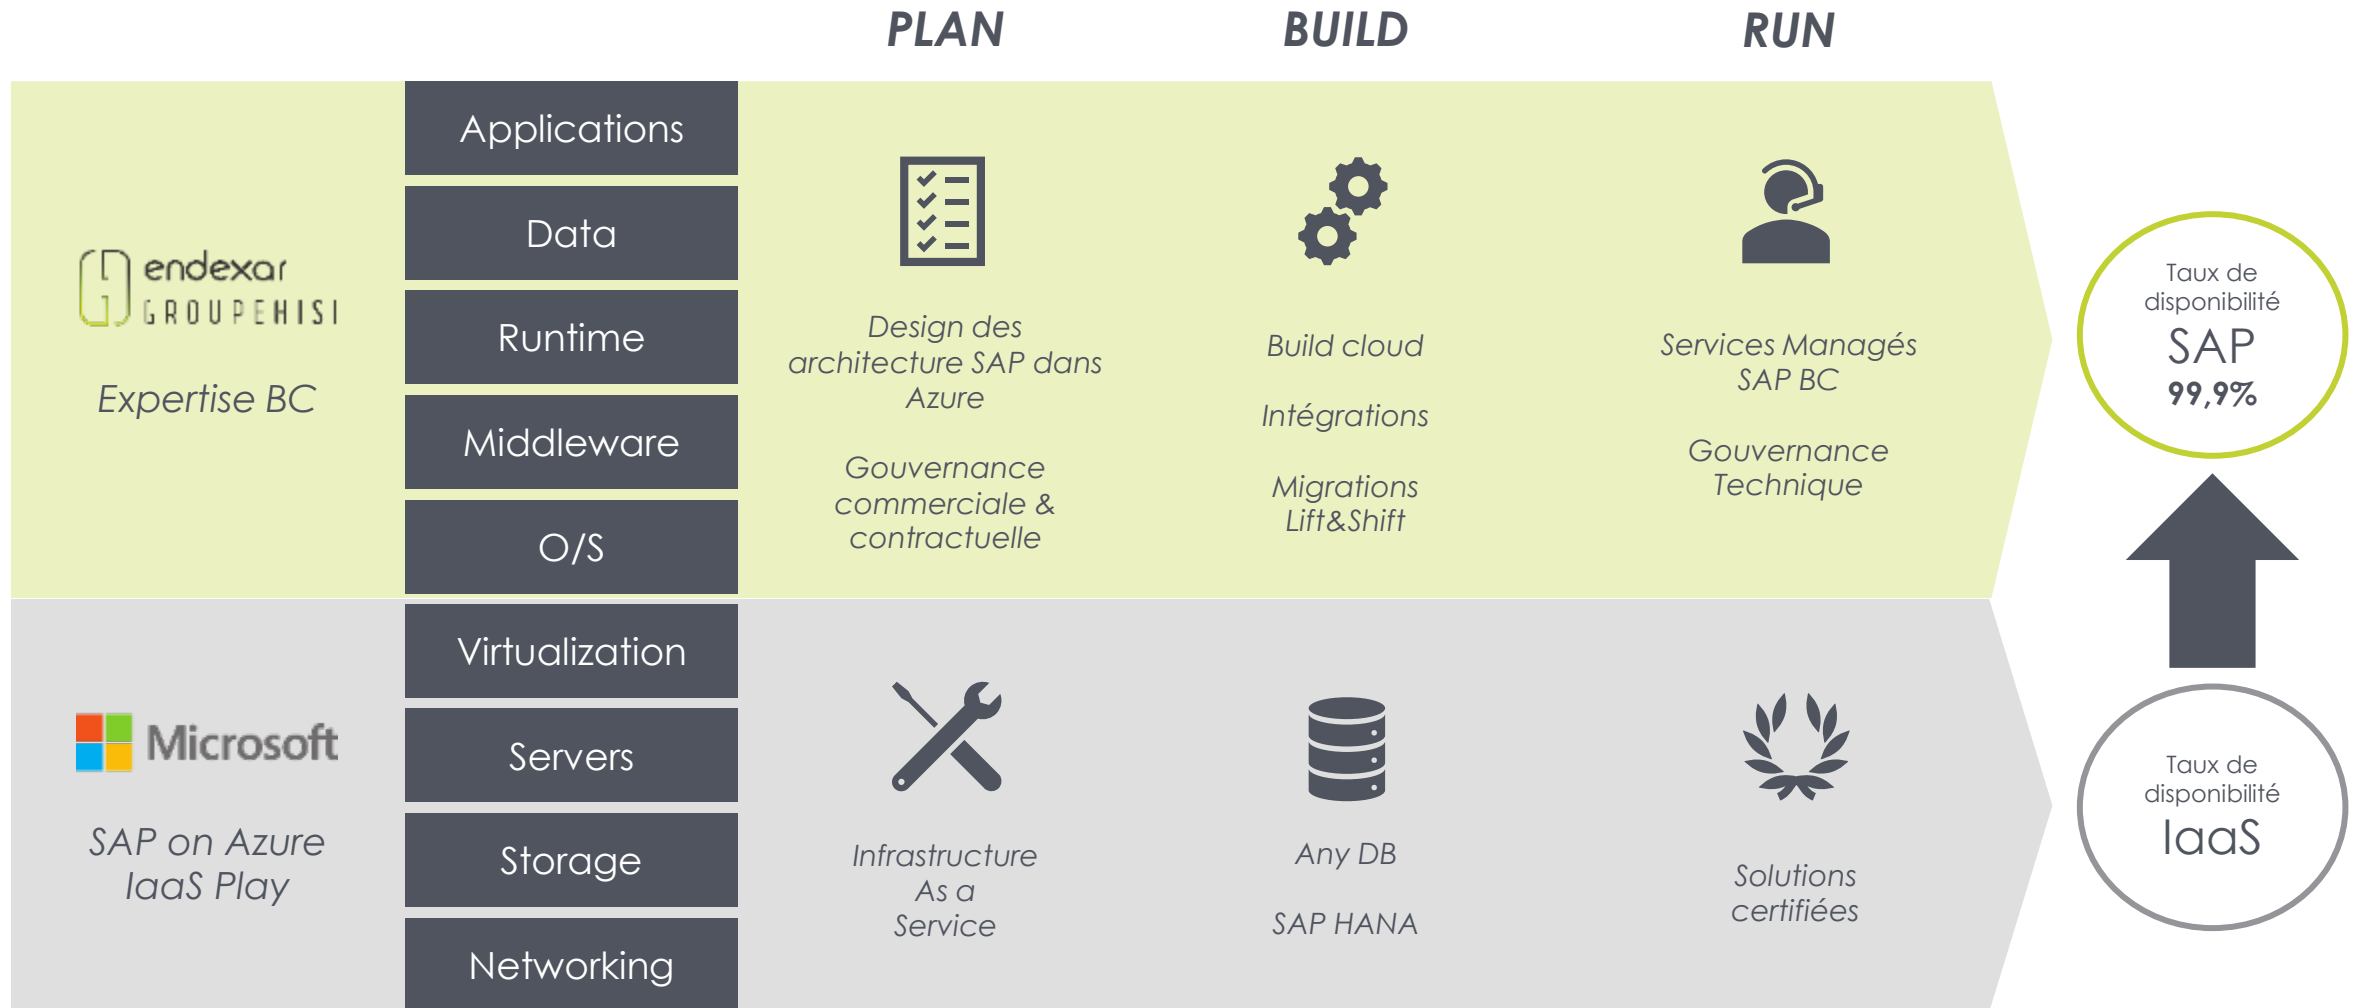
PLAN

BUILD

RUN

endexar GROUPEHISI

Expertise BC

Applications

Data

Runtime

Middleware

O/S

Design des architecture SAP dans Azure

Gouvernance commerciale & contractuelle

Build cloud

Intégrations

Migrations Lift&Shift

Services Managés SAP BC

Gouvernance Technique

Taux de disponibilité SAP 99,9%

Microsoft

SAP on Azure IaaS Play

Virtualization

Servers

Storage

Networking

Infrastructure As a Service

Any DB

SAP HANA

Solutions certifiées

Taux de disponibilité IaaS